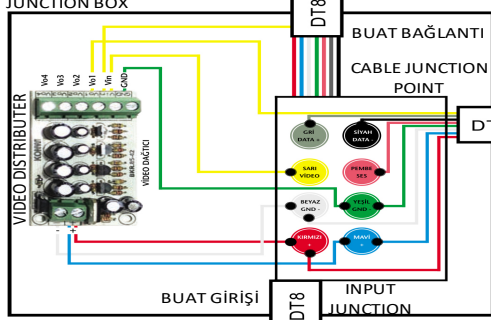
JUNCTION BOX

DT8

BUAT BAĞLANTI

CABLE JUNCTION POINT

DT

VIDEO DISTRIBUTER

Vo4 Vo3 Vo2 Vo1 Vin GND

VIDEO DAĞITICI

BRK35-C2

- +

GRİ DATA +

SİYAH DATA -

SARI VİDEO

PEMBE SES

BEYAZ GND -

YEŞİL GND

KIRMIZI +

MAVİ +

BUAT GİRİŞİ

DT8

INPUT JUNCTION